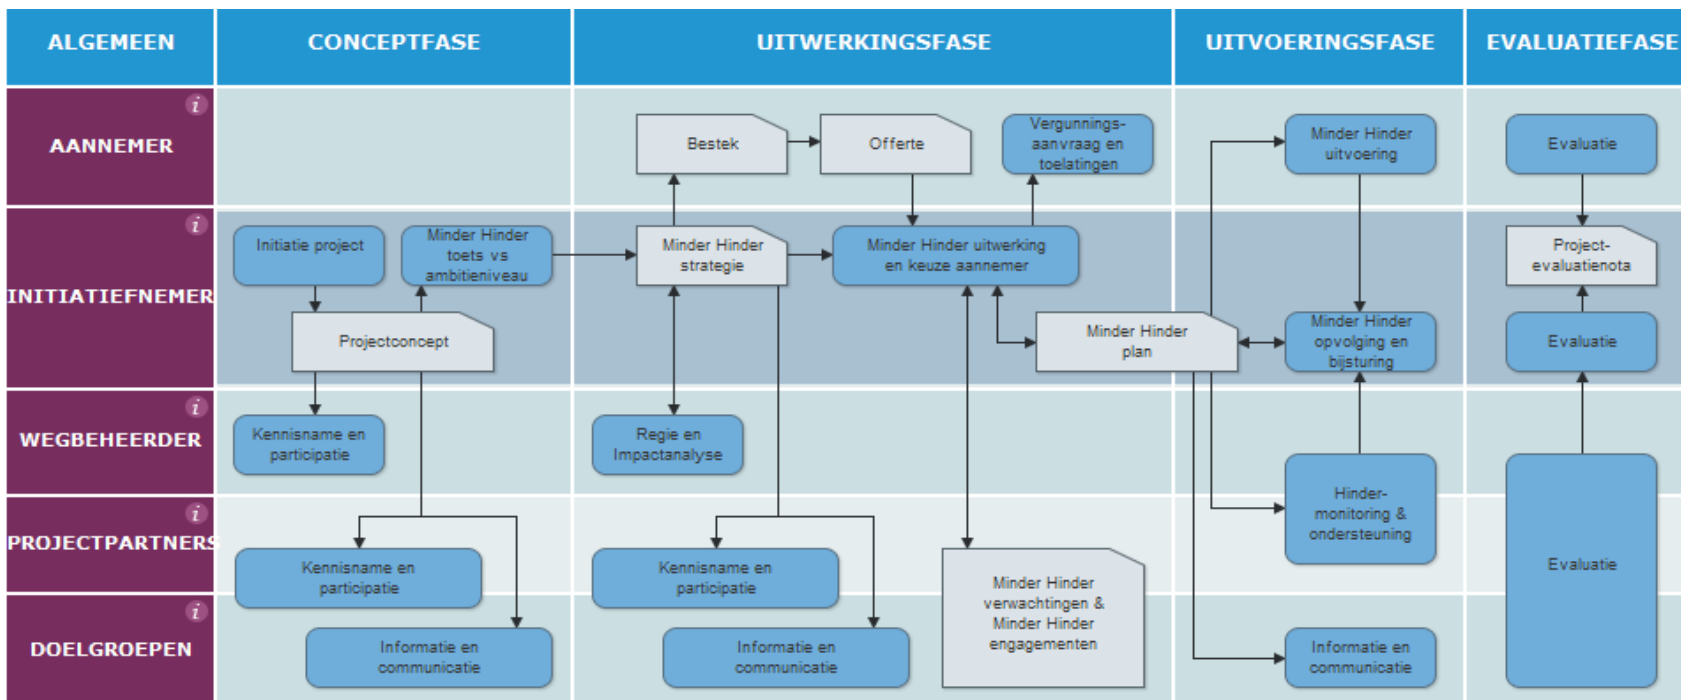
| ALGEMEEN | CONCEPTFASE | UITWERKINGSFASE | UITVOERINGSFASE | EVALUATIEFASE |
|---|---|---|---|---|
| AANNEMER *i* | | Bestek, Offerte, Vergunnings-aanvraag en toelatingen | Minder Hinder uitvoering | Evaluatie |
| INITIATIEFNEMER *i* | Initiatie project, Minder Hinder toets vs ambitieniveau, Projectconcept | Minder Hinder strategie, Minder Hinder uitwerking en keuze aannemer, Minder Hinder plan | Minder Hinder opvolging en bijsturing | Project-evaluatienota, Evaluatie |
| WEGBEHEERDER *i* | Kennisname en participatie | Regie en Impactanalyse | | |
| PROJECTPARTNERS *i* | Kennisname en participatie | Kennisname en participatie | Hinder-monitoring & ondersteuning | Evaluatie |
| DOELGROEPEN *i* | Informatie en communicatie | Informatie en communicatie, Minder Hinder verwachtingen & Minder Hinder engagementen | Informatie en communicatie | |